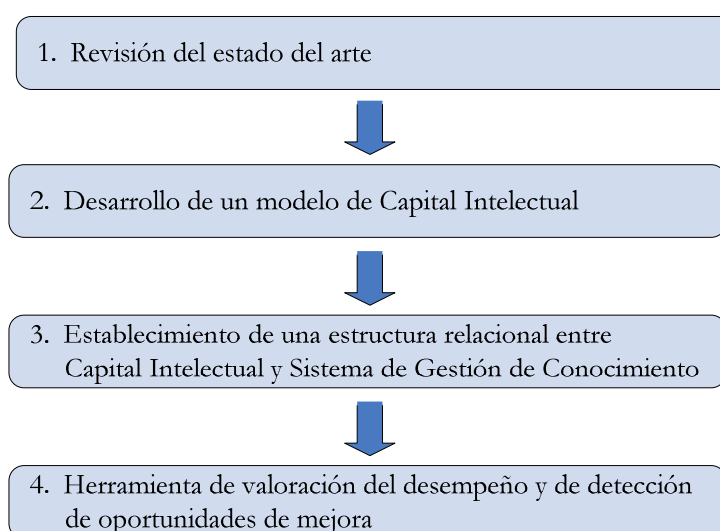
1. Revisión del estado del arte

2. Desarrollo de un modelo de Capital Intelectual

3. Establecimiento de una estructura relacional entre Capital Intelectual y Sistema de Gestión de Conocimiento

4. Herramienta de valoración del desempeño y de detección de oportunidades de mejora